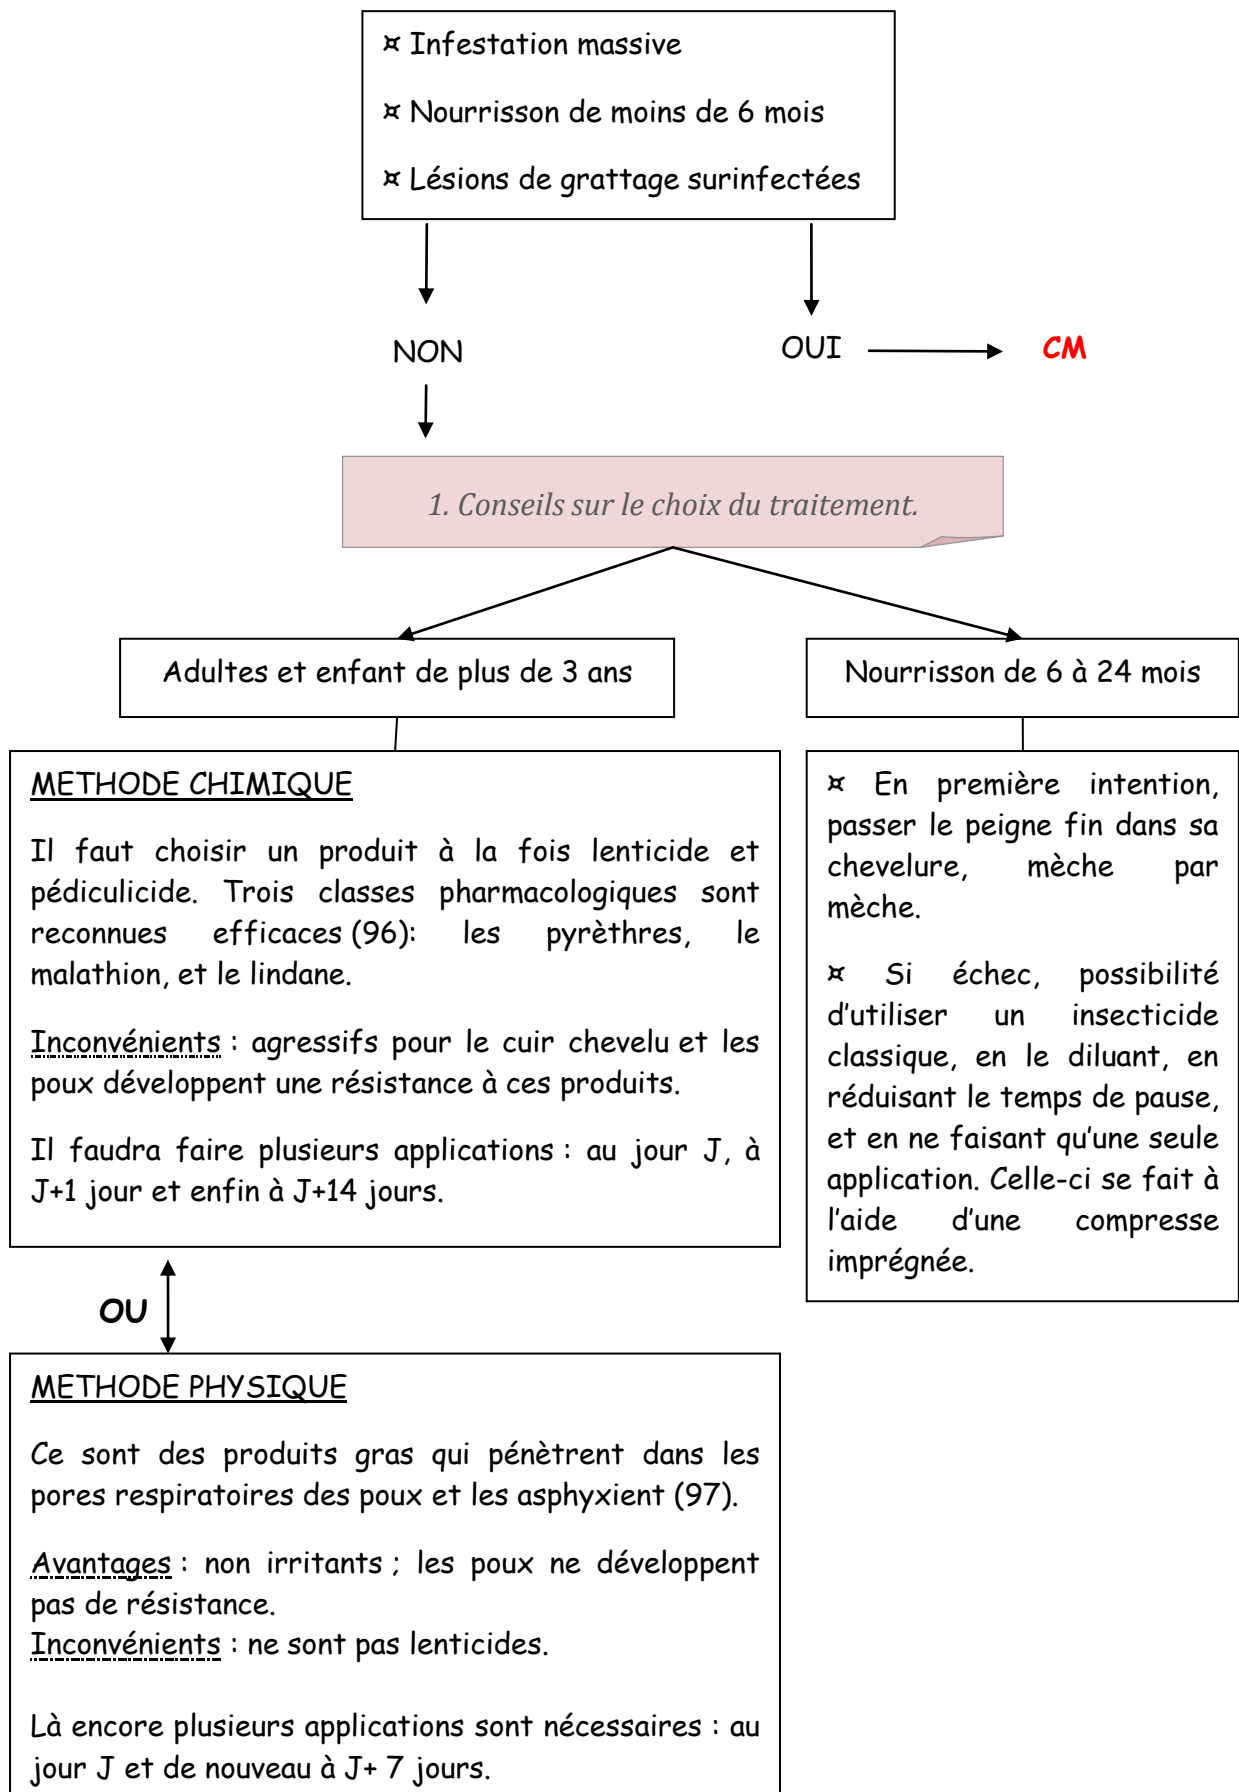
¤ Infestation massive

¤ Nourrisson de moins de 6 mois

¤ Lésions de grattage surinfectées

NON

OUI

CM

1. Conseils sur le choix du traitement.

Adultes et enfant de plus de 3 ans

Nourrisson de 6 à 24 mois

METHODE CHIMIQUE

Il faut choisir un produit à la fois lenticide et péditulicide. Trois classes pharmacologiques sont reconnues efficaces (96): les pyrèthres, le malathion, et le lindane.

Inconvénients : agressifs pour le cuir chevelu et les poux développent une résistance à ces produits.

Il faudra faire plusieurs applications : au jour J, à J+1 jour et enfin à J+14 jours.

¤ En première intention, passer le peigne fin dans sa chevelure, mèche par mèche.

¤ Si échec, possibilité d'utiliser un insecticide classique, en le diluant, en réduisant le temps de pause, et en ne faisant qu'une seule application. Celle-ci se fait à l'aide d'une compresse imprégnée.

OU

METHODE PHYSIQUE

Ce sont des produits gras qui pénètrent dans les pores respiratoires des poux et les asphyxient (97).

Avantages : non irritants ; les poux ne développent pas de résistance.
Inconvénients : ne sont pas lenticides.

Là encore plusieurs applications sont nécessaires : au jour J et de nouveau à J+ 7 jours.